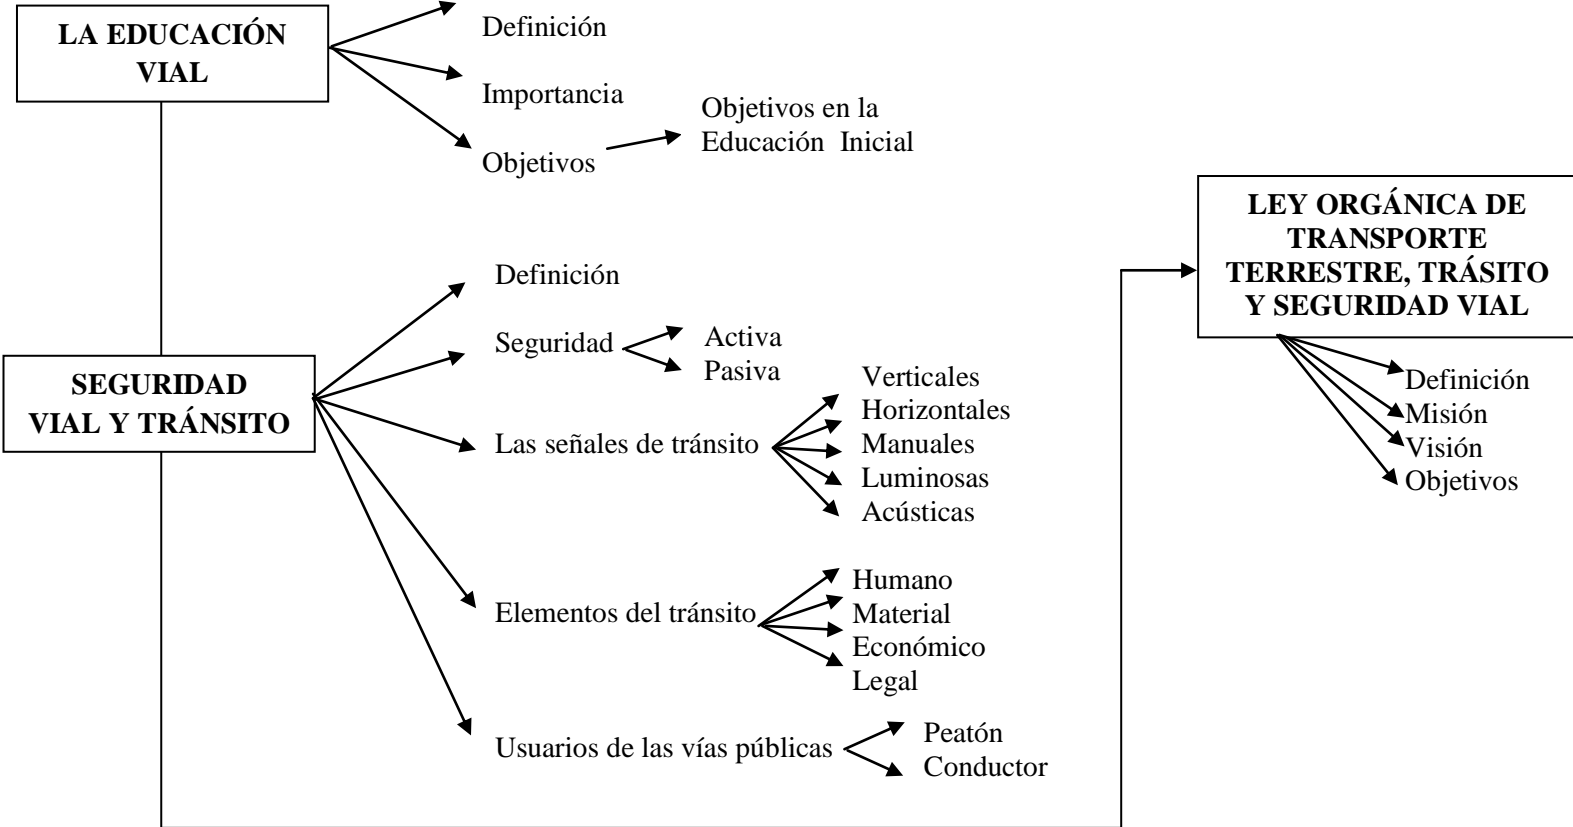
LA EDUCACIÓN VIAL

Definición

Importancia

Objetivos

Objetivos en la Educación Inicial

SEGURIDAD VIAL Y TRÁNSITO

Definición

Seguridad

Activa
Pasiva

Las señales de tránsito

Verticales
Horizontales
Manuales
Luminosas
Acústicas

Elementos del tránsito

Humano
Material
Económico
Legal

Usuarios de las vías públicas

Peatón
Conductor

LEY ORGÁNICA DE TRANSPORTE TERRESTRE, TRÁSITO Y SEGURIDAD VIAL

Definición
Misión
Visión
Objetivos